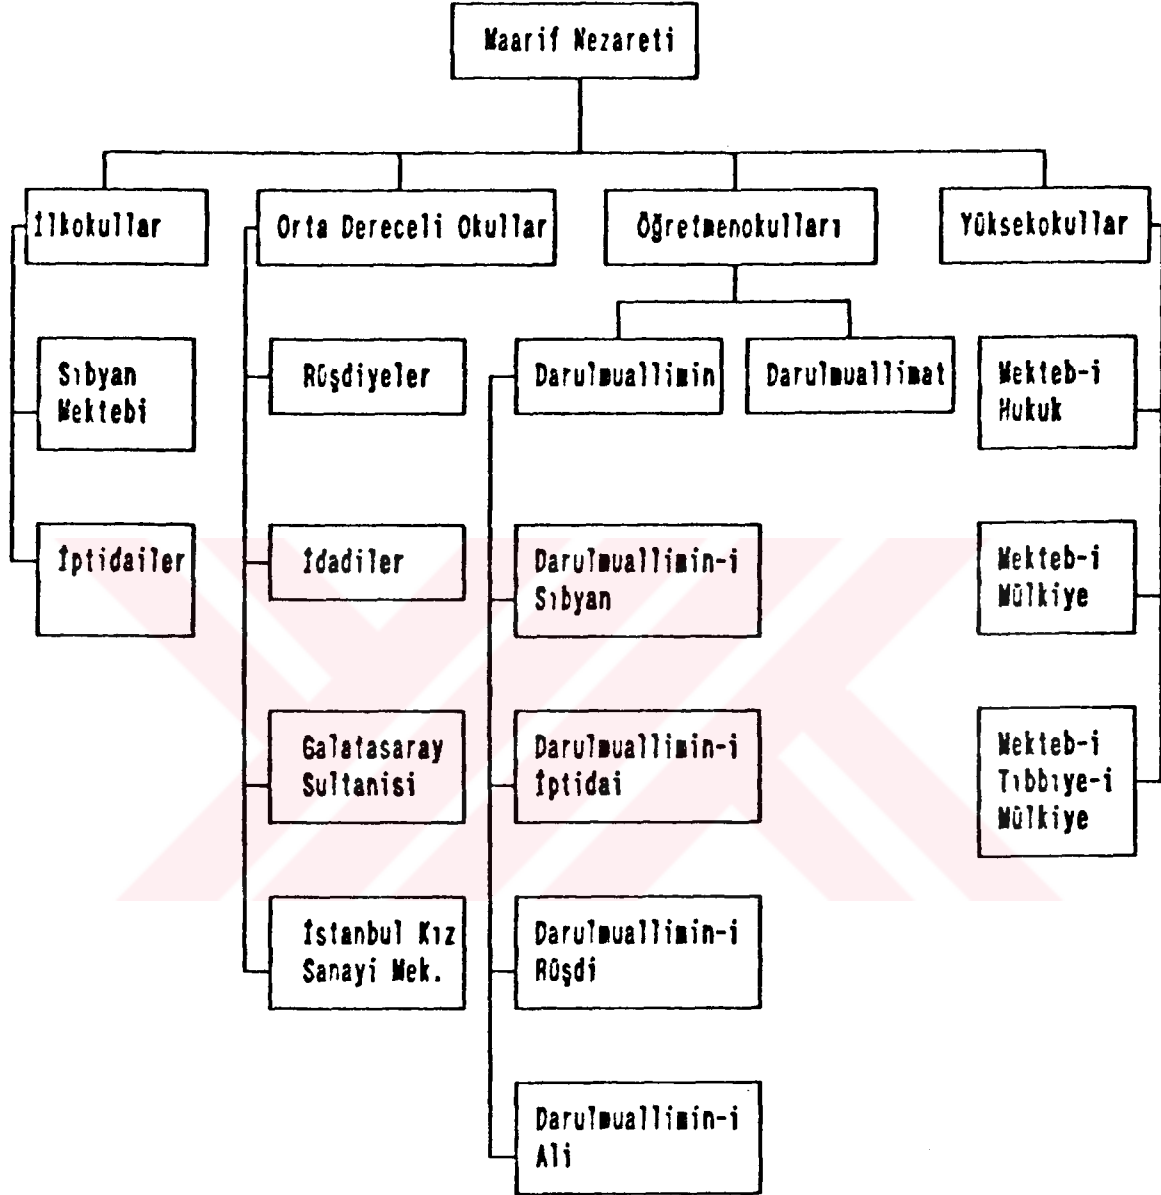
Maarif Nezareti

İlkokullar

Sıbyan Mektebi

İptidailer

Orta Dereceli Okullar

Rüşdiyeler

İdadiler

Galatasaray Sultanisi

İstanbul Kız Sanayi Mek.

Öğretmenokulları

Darulmuallimin

Darulmuallimat

Darulmuallimin-i Sıbyan

Darulmuallimin-i İptidai

Darulmuallimin-i Rüşdi

Darulmuallimin-i Ali

Yüksekokullar

Mekteb-i Hukuk

Mekteb-i Mülkiye

Mekteb-i Tıbbıye-i Mülkiye